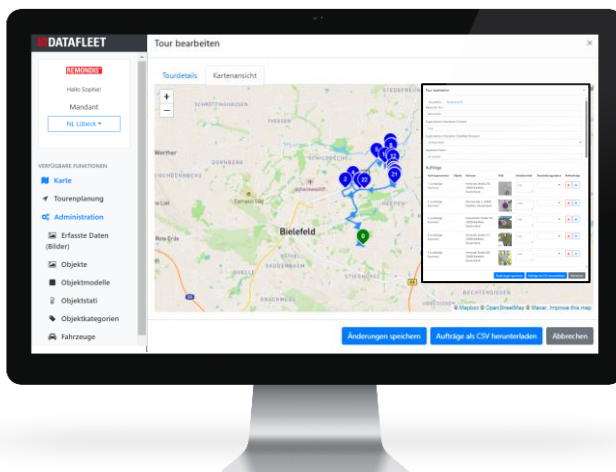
DATAFLEET

REMONDIS

Hallo Sophie!

Mandant

NL Lübeck

VERFÜGBARE FUNKTIONEN

Karte

Tourenplanung

Administration

Erfasste Daten (Bilder)

Objekte

Objektmodelle

Objektstati

Objektkategorien

Fahrzeuge

Tour bearbeiten

×

Tourdetails

Kartenansicht

+

−

Werther

Bielefeld

Tour bearbeiten

Aufträge

© Mapbox © OpenStreetMap © Maxar. Improve this map

Änderungen speichern

Aufträge als CSV herunterladen

Abbrechen